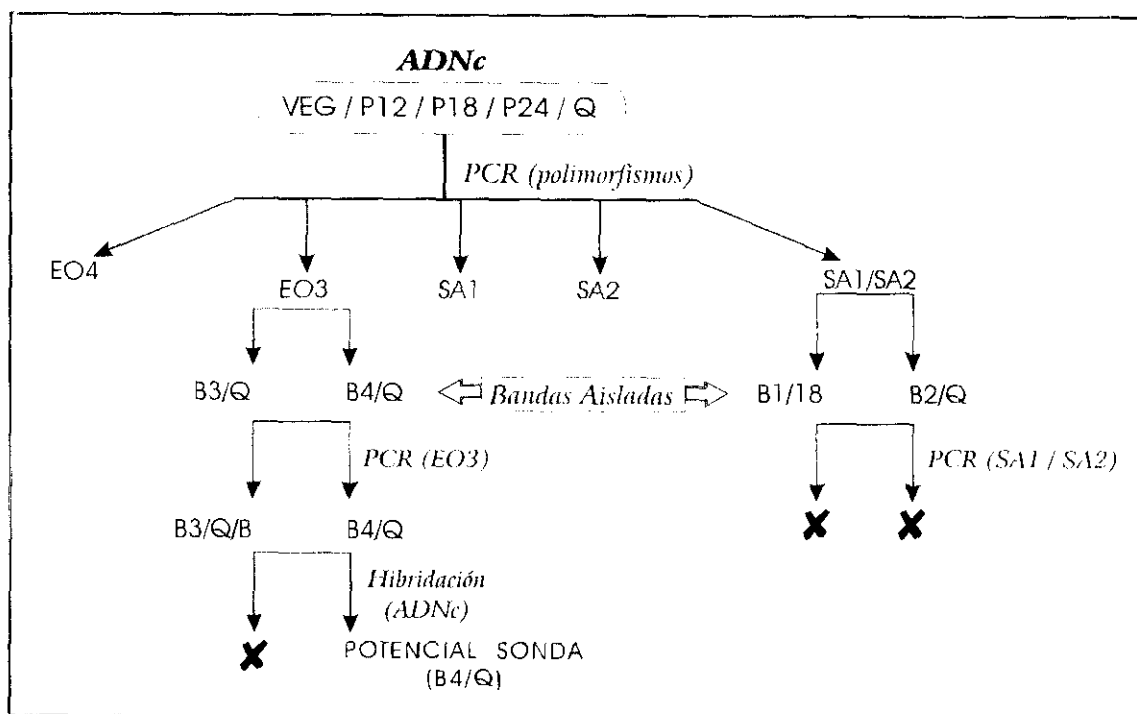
ADNc

VEG / P12 / P18 / P24 / Q

PCR (polimorfismos)

EO4

EO3

SA1

SA2

SA1/SA2

B3/Q

B4/Q

Bandas Aisladas

B1/18

B2/Q

PCR (EO3)

PCR (SA1 / SA2)

B3/Q/B

B4/Q

Hibridación (ADNc)

POTENCIAL SONDA (B4/Q)